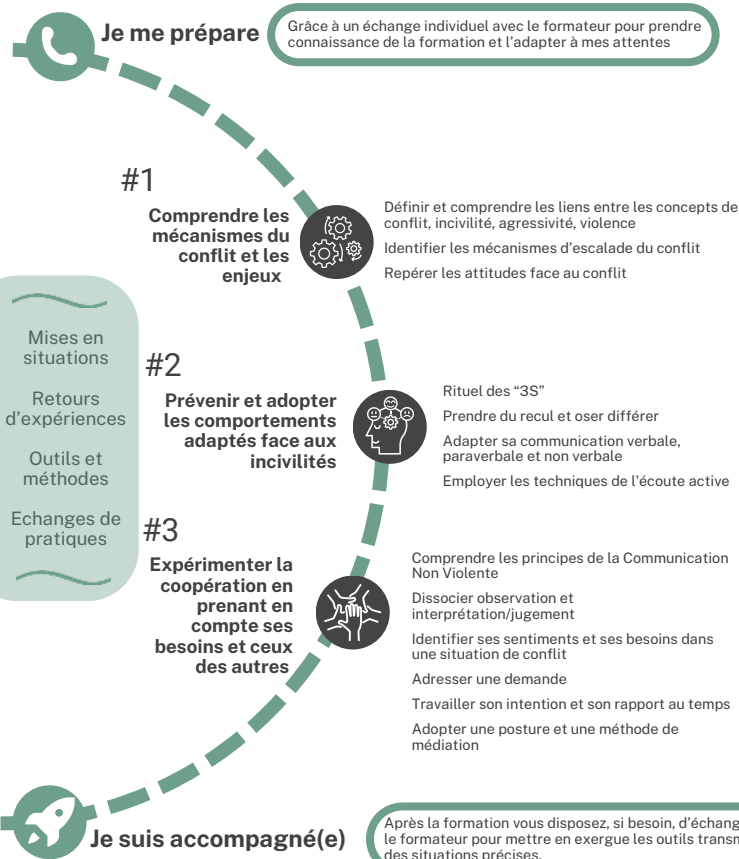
Je me prépare

Grâce à un échange individuel avec le formateur pour prendre connaissance de la formation et l'adapter à mes attentes

#1

Comprendre les mécanismes du conflit et les enjeux

Définir et comprendre les liens entre les concepts de conflit, incivilité, agressivité, violence

Identifier les mécanismes d'escalade du conflit

Repérer les attitudes face au conflit

Mises en situations

Retours d'expériences

Outils et méthodes

Echanges de pratiques

#2

Prévenir et adopter les comportements adaptés face aux incivilités

Rituel des "3S"

Prendre du recul et oser différer

Adapter sa communication verbale, paraverbale et non verbale

Employer les techniques de l'écoute active

#3

Expérimenter la coopération en prenant en compte ses besoins et ceux des autres

Comprendre les principes de la Communication Non Violente

Dissocier observation et interprétation/jugement

Identifier ses sentiments et ses besoins dans une situation de conflit

Adresser une demande

Travailler son intention et son rapport au temps

Adopter une posture et une méthode de médiation

Je suis accompagné(e)

Après la formation vous disposez, si besoin, d'échang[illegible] le formateur pour mettre en exergue les outils transm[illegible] des situations précises.